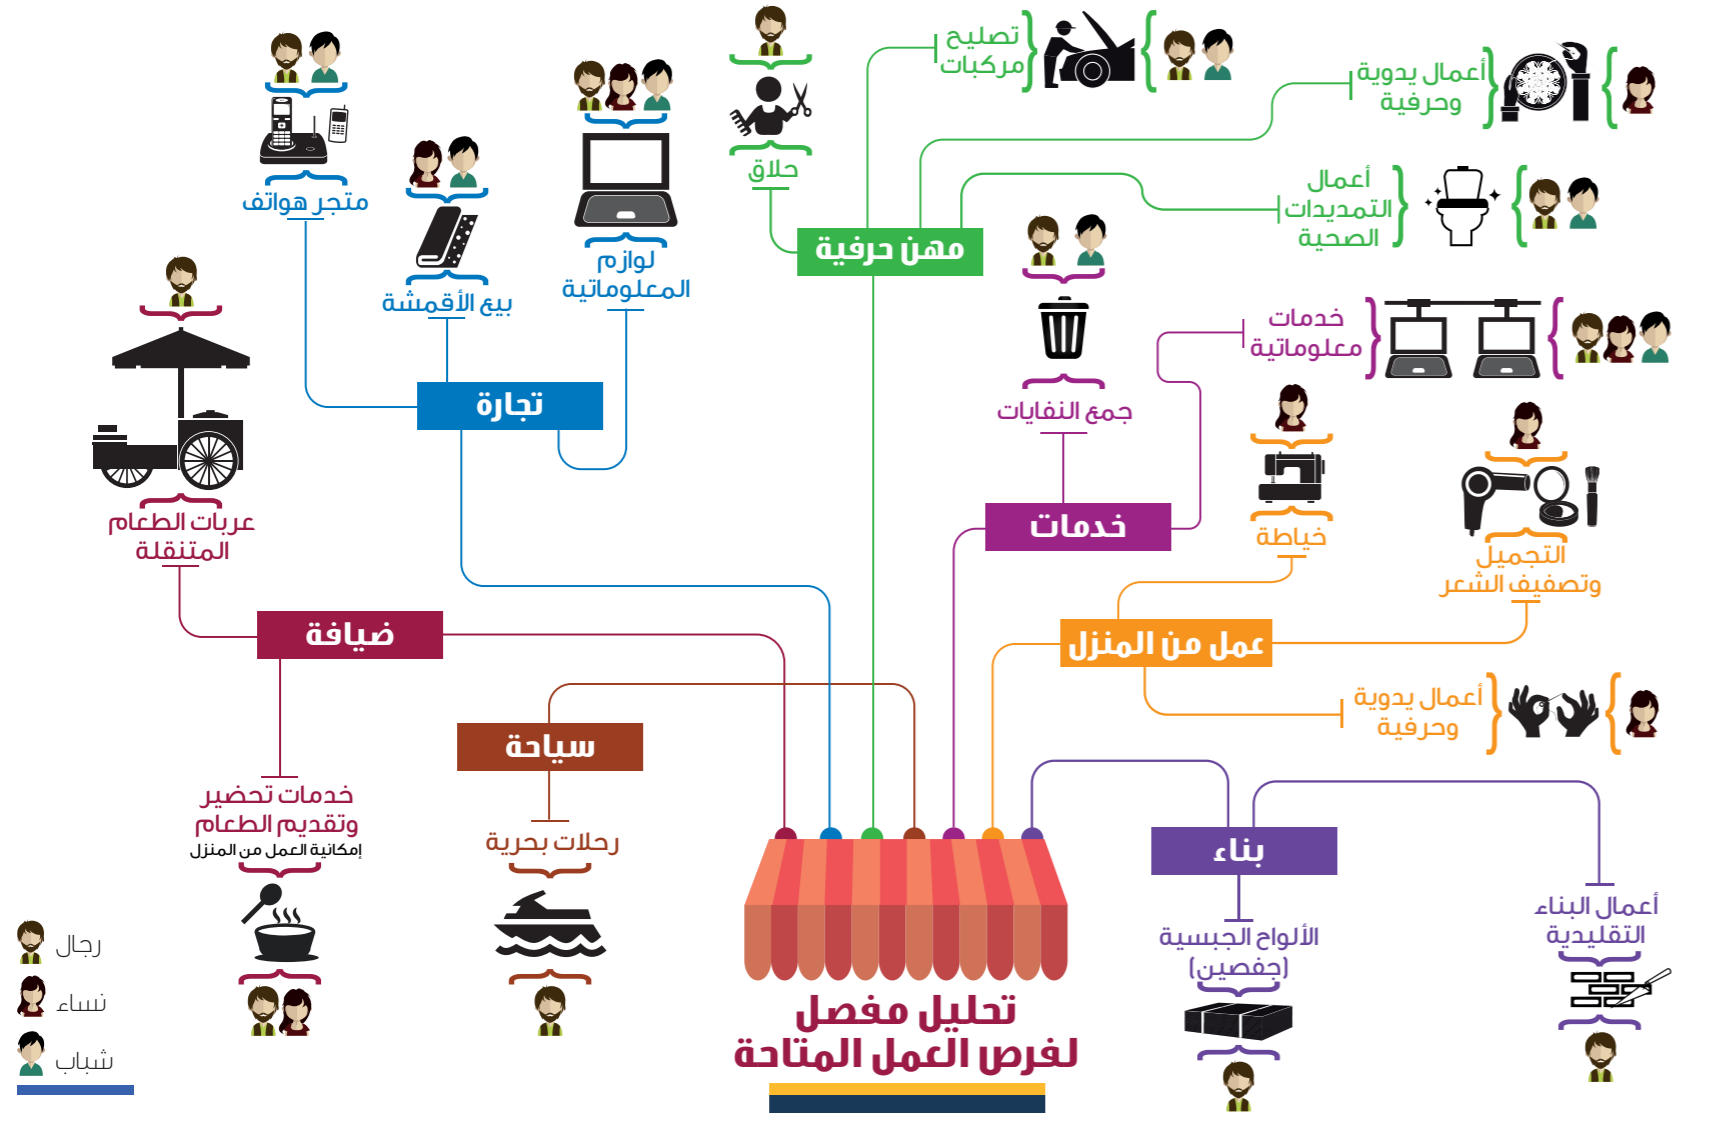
تحليل مفصل لفرص العمل المتاحة

تجارة
متجر هواتف
بيع الأقمشة
لوازم المعلوماتية

مهن حرفية
حلاق
تصليح مركبات
أعمال يدوية وحرفية
أعمال التمديدات الصحية

خدمات
جمع النفايات
خدمات معلوماتية

عمل من المنزل
خياطة
التجميل وتصفيف الشعر
أعمال يدوية وحرفية

ضيافة
عربات الطعام المتنقلة
خدمات تحضير وتقديم الطعام
إمكانية العمل من المنزل

سياحة
رحلات بحرية

بناء
الألواح الجبسية (جفصين)
أعمال البناء التقليدية

رجال
نساء
شباب